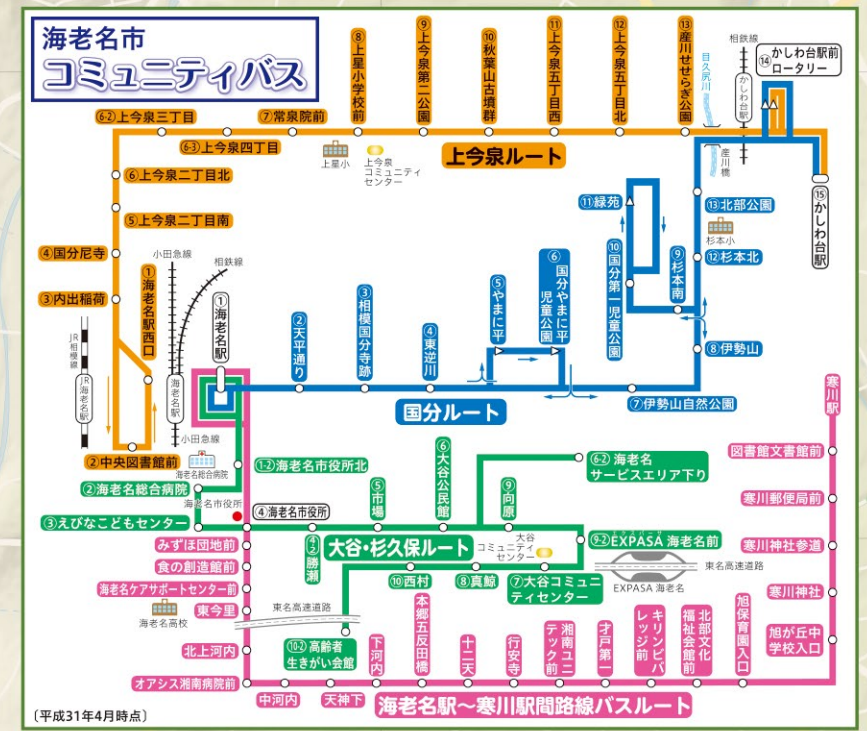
海老名市
コミュニティバス

上今泉ルート
⑥-2 上今泉三丁目
⑦ 常泉院前
⑧ 上星小学校前
⑨ 上今泉第二公園
⑩ 秋葉山古墳群
⑪ 上今泉五丁目西
⑫ 上今泉五丁目北
⑬ 産川せせらぎ公園
⑭ かしわ台駅前ロータリー
⑮ かしわ台駅
⑥-3 上今泉四丁目
⑥ 上今泉二丁目北
⑤ 上今泉二丁目南
④ 国分尼寺
③ 内出稲荷
② 中央図書館前
① 海老名駅西口
上星小
上今泉コミュニティセンター
相鉄線
目久尻川
かしわ台駅
産川橋
小田急線
JR相模線
JR海老名駅
海老名駅

国分ルート
① 海老名駅
② 天平通り
③ 相模国分寺跡
④ 東逆川
⑤ やまに平
⑥ 国分やまに平児童公園
⑦ 伊勢山自然公園
⑧ 伊勢山
⑨ 杉本南
⑩ 国分第一児童公園
⑪ 緑苑
⑫ 杉本北
⑬ 北部公園
杉本小

大谷・杉久保ルート
①-2 海老名市役所北
② 海老名総合病院
③ えびなこどもセンター
④ 海老名市役所
④-2 勝瀬
⑤ 市場
⑥ 大谷公民館
⑥-2 海老名サービスエリア下り
⑦ 大谷コミュニティセンター
⑧ 真鯨
⑨ 向原
⑨-2 EXPASA 海老名前
⑩ 西村
⑩-2 高齢者生きがい会館
海老名総合病院
海老名市役所
大谷コミュニティセンター
EXPASA 海老名
東名高速道路
海老名高校

寒川駅
図書館文書館前
寒川郵便局前
寒川神社参道
寒川神社
旭が丘中学校入口
旭保育園入口
北部文化福祉会館前
キリンビバレッジ前
才戸第一
湘南ユニテック前
行安寺
十二天
本郷五反田橋
下河内
天神下
中河内
オアシス湘南病院前
北上河内
東今里
海老名ケアサポートセンター前
食の創造館前
みずほ団地前

海老名駅〜寒川駅間路線バスルート
〔平成31年4月時点〕